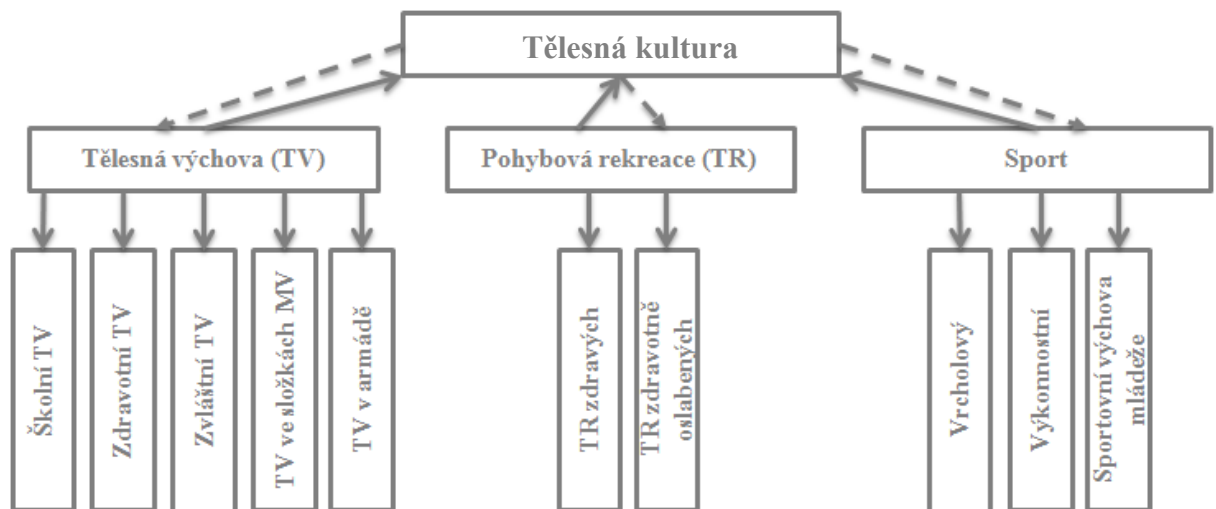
Tělesná kultura

Tělesná výchova (TV)

Pohybová rekreace (TR)

Sport

Školní TV

Zdravotní TV

Zvláštní TV

TV ve složkách MV

TV v armádě

TR zdravých

TR zdravotně oslabených

Vrcholový

Výkonnostní

Sportovní výchova mládeže